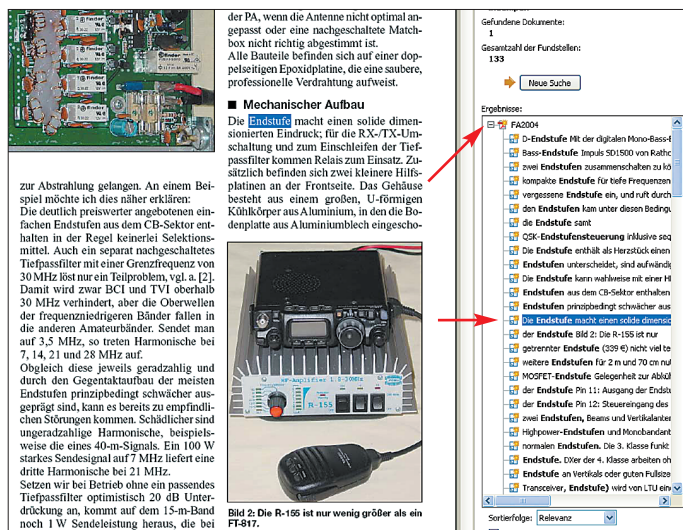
zur Abstrahlung gelangen. An einem Beispiel möchte ich dies näher erklären:

Die deutlich preiswerter angebotenen einfachen Endstufen aus dem CB-Sektor enthalten in der Regel keinerlei Selektionsmittel. Auch ein separat nachgeschaltetes Tiefpassfilter mit einer Grenzfrequenz von 30 MHz löst nur ein Teilproblem, vgl. a. [2]. Damit wird zwar BCI und TVI oberhalb 30 MHz verhindert, aber die Oberwellen der frequenzniedrigeren Bänder fallen in die anderen Amateurbänder. Sendet man auf 3,5 MHz, so treten Harmonische bei 7, 14, 21 und 28 MHz auf.

Obgleich diese jeweils geradzahlig und durch den Gegentaktaufbau der meisten Endstufen prinzipbedingt schwächer ausgeprägt sind, kann es bereits zu empfindlichen Störungen kommen. Schädlicher sind ungeradzahlige Harmonische, beispielsweise die eines 40-m-Signals. Ein 100 W starkes Sendesignal auf 7 MHz liefert eine dritte Harmonische bei 21 MHz.

Setzen wir bei Betrieb ohne ein passendes Tiefpassfilter optimistisch 20 dB Unterdrückung an, kommt auf dem 15-m-Band noch 1 W Sendeleistung heraus, die bei

der PA, wenn die Antenne nicht optimal angepasst oder eine nachgeschaltete Matchbox nicht richtig abgestimmt ist.

Alle Bauteile befinden sich auf einer doppelseitigen Epoxidplatine, die eine saubere, professionelle Verdrahtung aufweist.

■ Mechanischer Aufbau

Die Endstufe macht einen solide dimensionierten Eindruck; für die RX-/TX-Umschaltung und zum Einschleifen der Tiefpassfilter kommen Relais zum Einsatz. Zusätzlich befinden sich zwei kleinere Hilfsplatinen an der Frontseite. Das Gehäuse besteht aus einem großen, U-förmigen Kühlkörper aus Aluminium, in den die Bodenplatte aus Aluminiumblech eingescho-

HF-Amplifier 1,8-30MHz
R-155

Bild 2: Die R-155 ist nur wenig größer als ein FT-817.

Gefundene Dokumente:
1
Gesamtzahl der Fundstellen:
133

Neue Suche

Ergebnisse:
FA2004
D-Endstufe Mit der digitalen Mono-Bass-
Bass-Endstufe Impuls SD1500 von Rathc
zwei Endstufen zusammenschalten zu kö
kompakte Endstufe für tiefe Frequenzen
vergessene Endstufe ein, und ruft durch
den Endstufen kam unter diesen Beding
die Endstufe samt
QSK-Endstufensteuerung inklusive seq
Die Endstufe enthält als Herzstück einen
Endstufen unterscheidet, sind aufwändi
Endstufe kann wahlweise mit einer H
Endstufen aus dem CB-Sektor enthalten
Endstufen prinzipbedingt schwächer aus
Die Endstufe macht einen solide dimensi
der Endstufe Bild 2: Die R-155 ist nur
getrennter Endstufe (339 €) nicht viel te
weitere Endstufen für 2 m und 70 cm nu
MOSFET-Endstufe Gelegenheit zur Abküh
der Endstufe Pin 11: Ausgang der Endst
der Endstufe Pin 12: Steuereingang des
zwei Endstufen, Beams und Vertikalanter
Highpower-Endstufen und Monobandant
normalen Endstufen. Die 3. Klasse funkt
Endstufe. DXer der 4. Klasse arbeiten oh
Endstufe an Vertikals oder guten Fullsize
Transceiver, Endstufe) wird von LTU ein

Sortierfolge: Relevanz